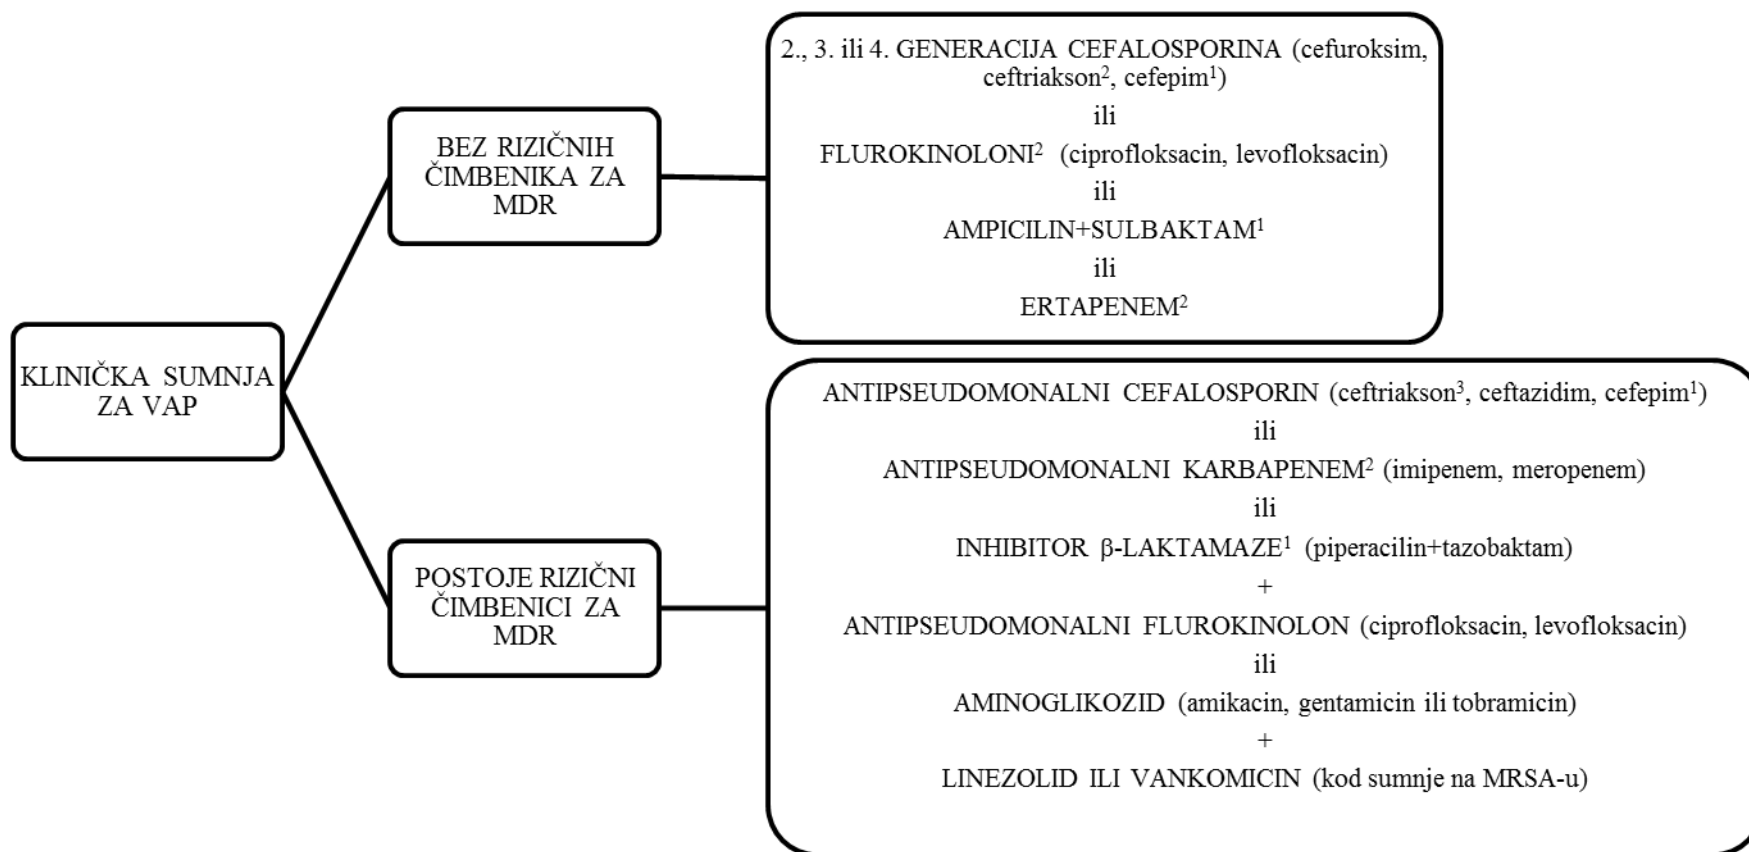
KLINIČKA SUMNJA ZA VAP

BEZ RIZIČNIH ČIMBENIKA ZA MDR

2., 3. ili 4. GENERACIJA CEFALOSPORINA (cefuroksim, ceftriakson$^2$, cefepim$^1$)
ili
FLUROKINOLONI$^2$ (ciprofloksacin, levofloksacin)
ili
AMPICILIN+SULBAKTAM$^1$
ili
ERTAPENEM$^2$

POSTOJE RIZIČNI ČIMBENICI ZA MDR

ANTIPSEUDOMONALNI CEFALOSPORIN (ceftriakson$^3$, ceftazidim, cefepim$^1$)
ili
ANTIPSEUDOMONALNI KARBAPENEM$^2$ (imipenem, meropenem)
ili
INHIBITOR β-LAKTAMAZE$^1$ (piperacilin+tazobaktam)
+
ANTIPSEUDOMONALNI FLUROKINOLON (ciprofloksacin, levofloksacin)
ili
AMINOGLIKOZID (amikacin, gentamicin ili tobramicin)
+
LINEZOLID ILI VANKOMICIN (kod sumnje na MRSA-u)